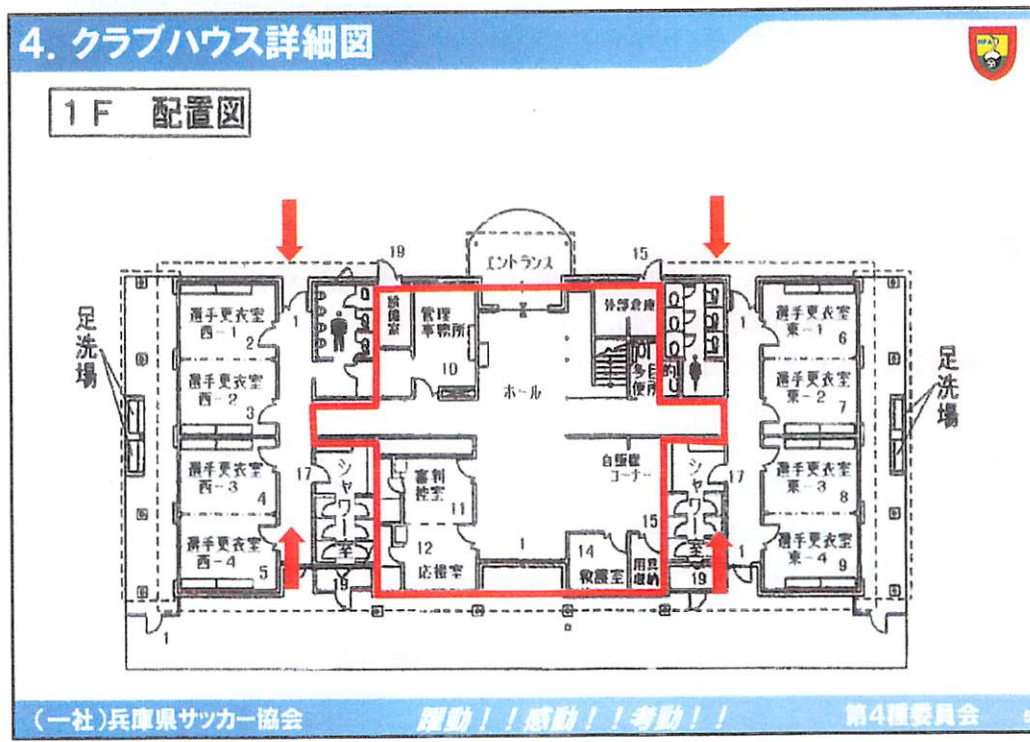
4. クラブハウス詳細図

1F 配置図

19

エントランス

15

足洗場

選手更衣室 西－1

2

1

設備室

管理事務所

10

外部倉庫

多目的便所

1

選手更衣室 東－1

6

足洗場

選手更衣室 西－2

3

ホール

選手更衣室 東－2

7

選手更衣室 西－3

4

17

シャワー室

審判控室

11

自販機コーナー

シャワー室

17

選手更衣室 東－3

8

選手更衣室 西－4

5

12

応接室

1

14

救護室

用具庫納

15

選手更衣室 東－4

9

19

19

1

1

(一社)兵庫県サッカー協会

躍動!!感動!!考動!!

第4種委員会